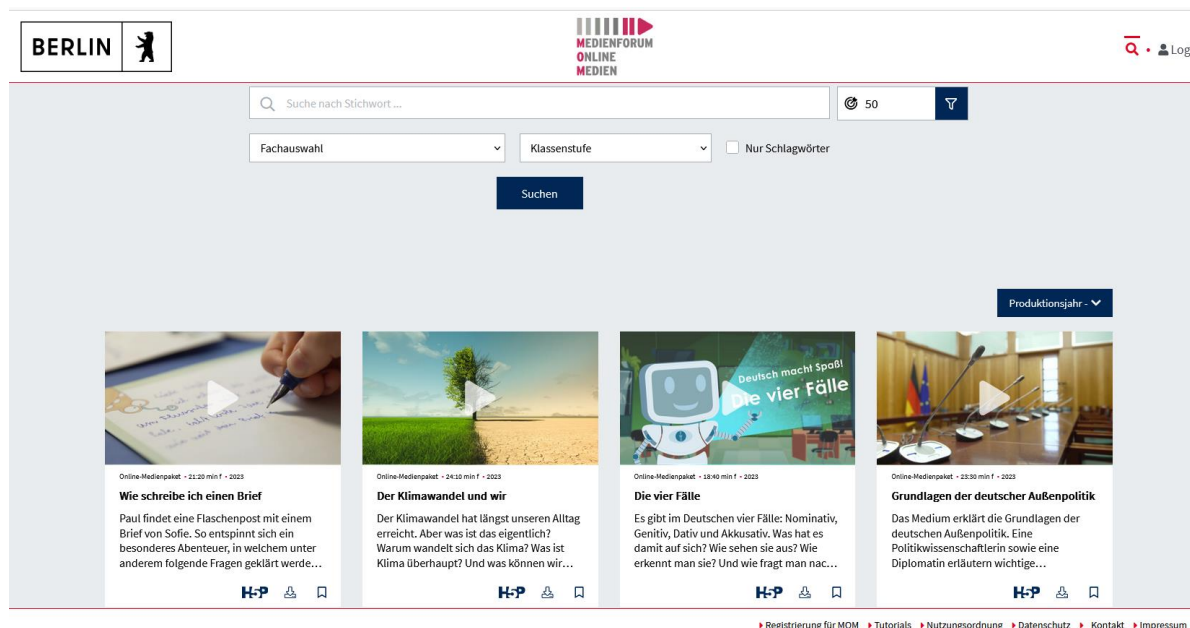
BERLIN

MEDIENFORUM
ONLINE
MEDIEN

Log

Suche nach Stichwort ...

50

Fachauswahl

Klassenstufe

Nur Schlagwörter

Suchen

Produktionsjahr -

Deutsch macht Spaß!
Die vier Fälle

Online-Medienpaket • 21:20 min f • 2023
Wie schreibe ich einen Brief
Paul findet eine Flaschenpost mit einem Brief von Sofie. So entspinnt sich ein besonderes Abenteuer, in welchem unter anderem folgende Fragen geklärt werde…
H5P

Online-Medienpaket • 24:10 min f • 2023
Der Klimawandel und wir
Der Klimawandel hat längst unseren Alltag erreicht. Aber was ist das eigentlich? Warum wandelt sich das Klima? Was ist Klima überhaupt? Und was können wir…
H5P

Online-Medienpaket • 18:40 min f • 2023
Die vier Fälle
Es gibt im Deutschen vier Fälle: Nominativ, Genitiv, Dativ und Akkusativ. Was hat es damit auf sich? Wie sehen sie aus? Wie erkennt man sie? Und wie fragt man nac…
H5P

Online-Medienpaket • 23:30 min f • 2023
Grundlagen der deutscher Außenpolitik
Das Medium erklärt die Grundlagen der deutschen Außenpolitik. Eine Politikwissenschaftlerin sowie eine Diplomatin erläutern wichtige…
H5P

Registrierung für MOM  Tutorials  Nutzungsordnung  Datenschutz  Kontakt  Impressum